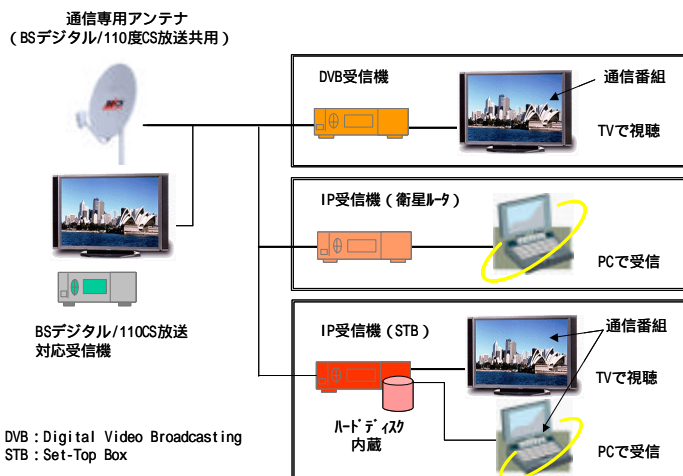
通信専用アンテナ
（BSデジタル/110度CS放送共用）

BSデジタル/110CS放送
対応受信機

DVB受信機

通信番組

TVで視聴

IP受信機（衛星ルータ）

PCで受信

IP受信機（STB）

通信番組

TVで視聴

ハードディスク
内蔵

PCで受信

DVB：Digital Video Broadcasting
STB：Set-Top Box